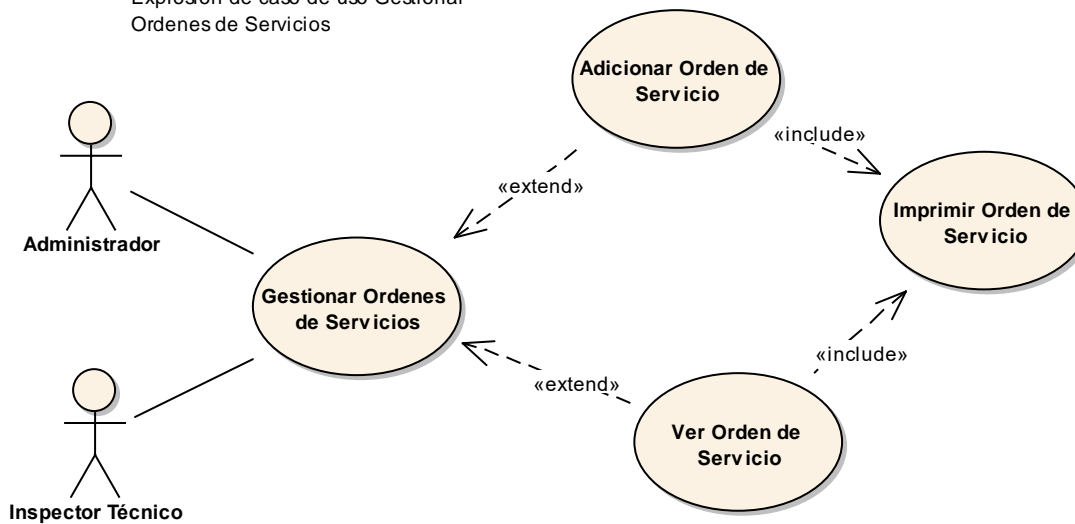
Explosión de caso de uso Gestionar Ordenes de Servicios

Adicionar Orden de Servicio

«include»

«extend»

Imprimir Orden de Servicio

Administrador

Gestionar Ordenes de Servicios

«include»

«extend»

Ver Orden de Servicio

Inspector Técnico